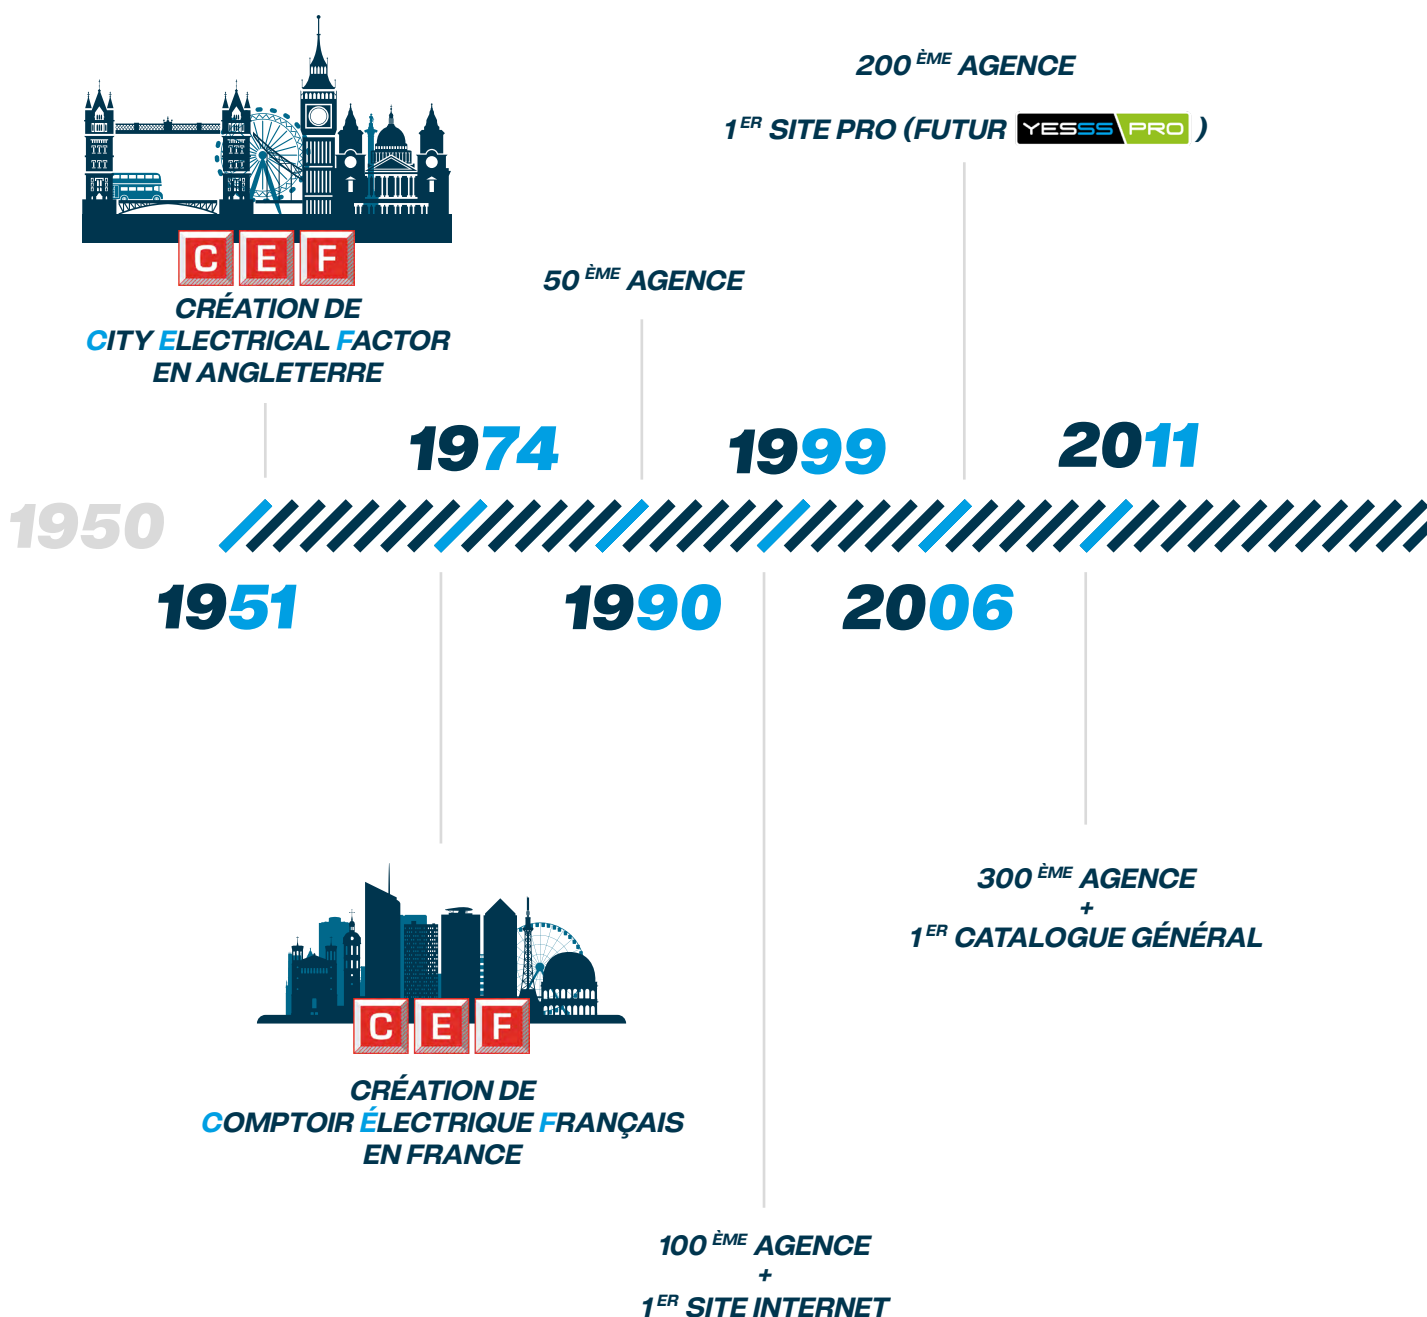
200 ÈME AGENCE

1 ER SITE PRO (FUTUR YESSS PRO )

C E F

CRÉATION DE
CITY ELECTRICAL FACTOR
EN ANGLETERRE

50 ÈME AGENCE

1974

1999

2011

1950

1951

1990

2006

300 ÈME AGENCE
+
1 ER CATALOGUE GÉNÉRAL

C E F

CRÉATION DE
COMPTOIR ÉLECTRIQUE FRANÇAIS
EN FRANCE

100 ÈME AGENCE
+
1 ER SITE INTERNET